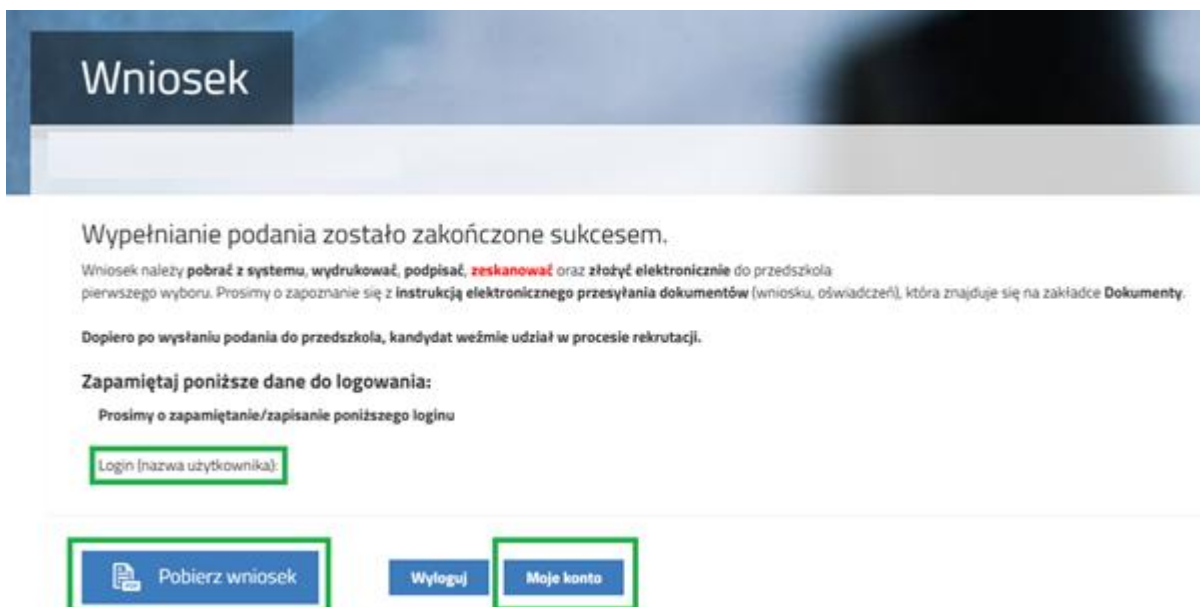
Wniosek

Wypełnianie podania zostało zakończone sukcesem.

Wniosek należy pobrać z systemu, wydrukować, podpisać, zeskanować oraz złożyć elektronicznie do przedszkola pierwszego wyboru. Prosimy o zapoznanie się z instrukcją elektronicznego przesyłania dokumentów (wniosku, oświadczeń), która znajduje się na zakładce Dokumenty.

Dopiero po wysłaniu podania do przedszkola, kandydat weźmie udział w procesie rekrutacji.

Zapamiętaj poniższe dane do logowania:

Prosimy o zapamiętanie/zapisanie poniższego loginu

Login (nazwa użytkownika):

Pobierz wniosek

Wyloguj

Moje konto